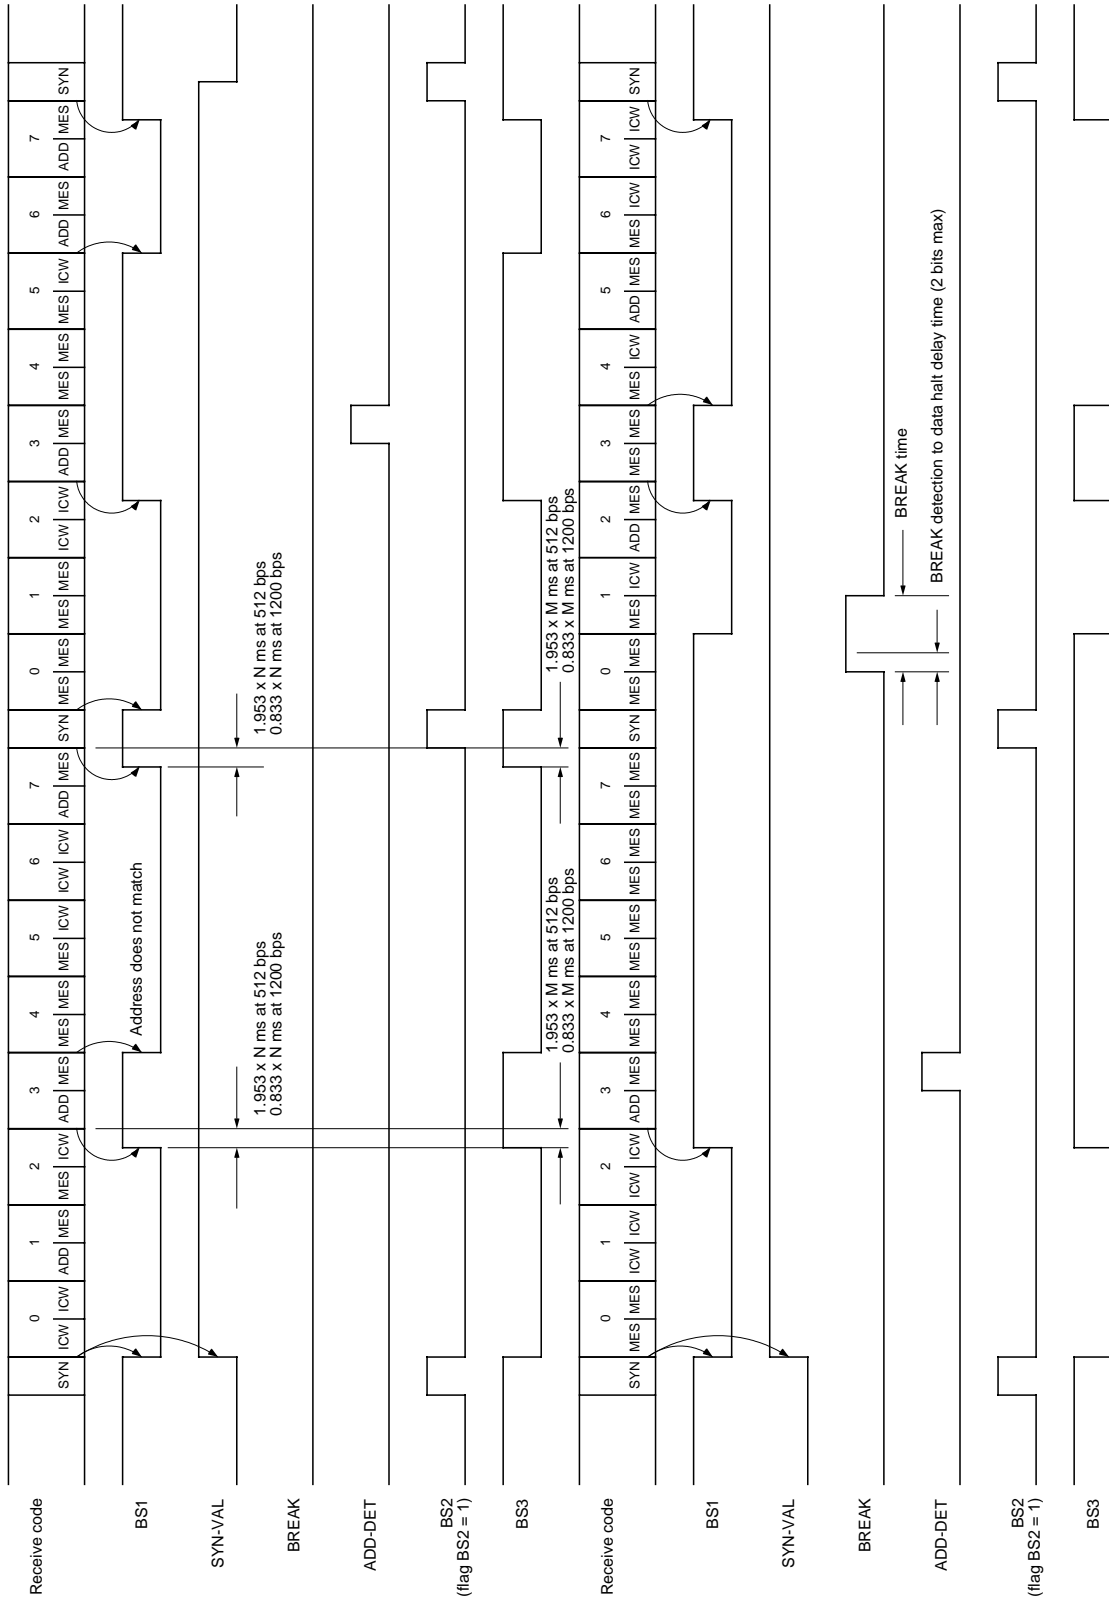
Receive code
BS1
SYN-VAL
BREAK
ADD-DET
BS2
(flag BS2 = 1)
BS3
Receive code
BS1
SYN-VAL
BREAK
ADD-DET
BS2
(flag BS2 = 1)
BS3

SYN 0 ICW ICW 1 ADD MES 2 MES ICW 3 ADD MES 4 MES MES 5 MES ICW 6 ICW ICW 7 ADD MES SYN 0 MES MES 1 MES MES 2 ICW ICW 3 ADD MES 4 MES MES 5 MES ICW 6 ADD MES 7 ADD MES SYN

Address does not match

1.953 x N ms at 512 bps
0.833 x N ms at 1200 bps

1.953 x N ms at 512 bps
0.833 x N ms at 1200 bps

1.953 x M ms at 512 bps
0.833 x M ms at 1200 bps

1.953 x M ms at 512 bps
0.833 x M ms at 1200 bps

SYN 0 MES MES 1 ICW ICW 2 MES ICW 3 ADD MES 4 MES MES 5 MES MES 6 MES MES 7 MES MES SYN 0 MES MES 1 ICW MES 2 ADD ICW 3 MES MES 4 MES ICW 5 ADD MES 6 MES ICW 7 ICW ICW SYN

BREAK time
BREAK detection to data halt delay time (2 bits max)